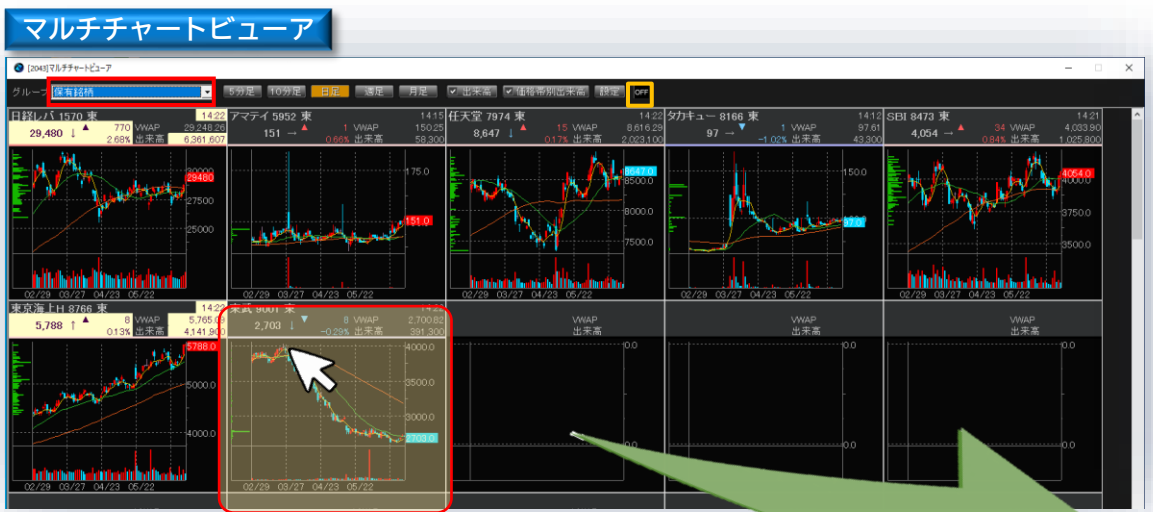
マルチチャートビューア

[2043] マルチチャートビューア

グループ 保有銘柄 5分足 10分足 日足 週足 月足 出来高 価格帯別出来高 設定 OFF

日経レバ 1570 東 14:22
29,480 ↓ ▲ 770 VWAP 29,248.26
2.68% 出来高 6,361,607
30000.0
29480
27500
25000
02/29 03/27 04/23 05/22

アマテイ 5952 東 14:15
151 → ▲ 1 VWAP 150.25
0.66% 出来高 58,300
175.0
151.0
02/29 03/27 04/23 05/22

任天堂 7974 東 14:22
8,647 ↓ ▲ 15 VWAP 8,616.29
0.17% 出来高 2,023,100
8647.0
8500.0
8000.0
7500.0
02/29 03/27 04/23 05/22

タカキュー 8166 東 14:12
97 → ▼ 1 VWAP 97.61
-1.02% 出来高 43,300
150.0
97.0
02/29 03/27 04/23 05/22

SBI 8473 東 14:21
4,054 → ▲ 34 VWAP 4,033.90
0.84% 出来高 1,025,800
4054.0
4000.0
3750.0
3500.0
02/29 03/27 04/23 05/22

東京海上H 8766 東 14:22
5,788 ↑ ▲ 8 VWAP 5,765.0
0.13% 出来高 4,141,90
5788.0
5000.0
4000.0
02/29 03/27 04/23 05/22

東武 9001 東 14:22
2,703 ↓ ▼ 8 VWAP 2,700.82
-0.29% 出来高 391,300
4000.0
3500.0
3000.0
2703.0
02/29 03/27 04/23 05/22

VWAP
出来高
0.0

VWAP
出来高
0.0

VWAP
出来高
0.0